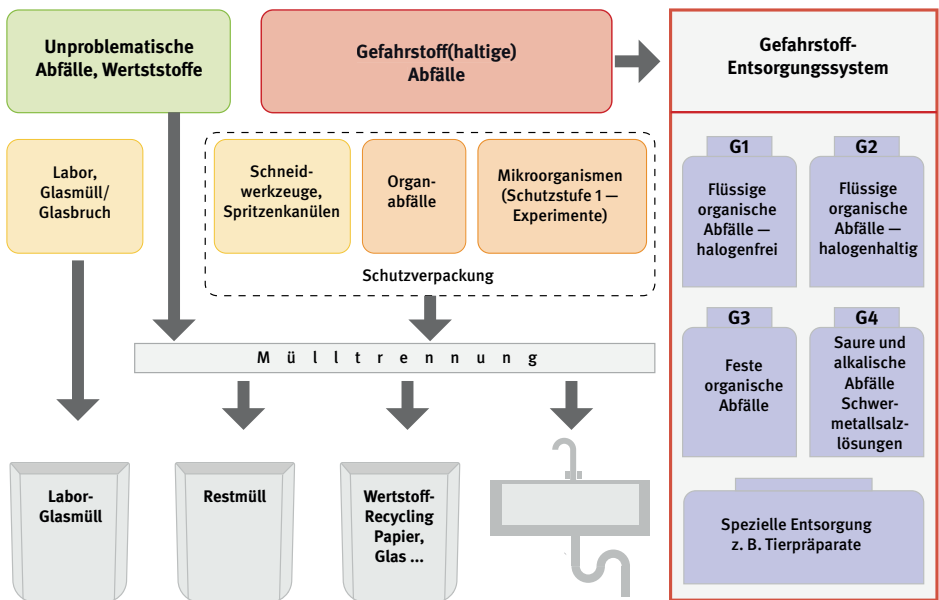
Unproblematische Abfälle, Wertststoffe

Gefahrstoff(haltige) Abfälle

Gefahrstoff-Entsorgungssystem

Labor, Glasmüll/ Glasbruch

Schneidwerkzeuge, Spritzenkanülen

Organabfälle

Mikroorganismen (Schutzstufe 1 — Experimente)

Schutzverpackung

G1
Flüssige organische Abfälle — halogenfrei

G2
Flüssige organische Abfälle — halogenhaltig

G3
Feste organische Abfälle

G4
Saure und alkalische Abfälle Schwermetallsalzlösungen

Spezielle Entsorgung z. B. Tierpräparate

Mülltrennung

Labor-Glasmüll

Restmüll

Wertstoff-Recycling Papier, Glas ...